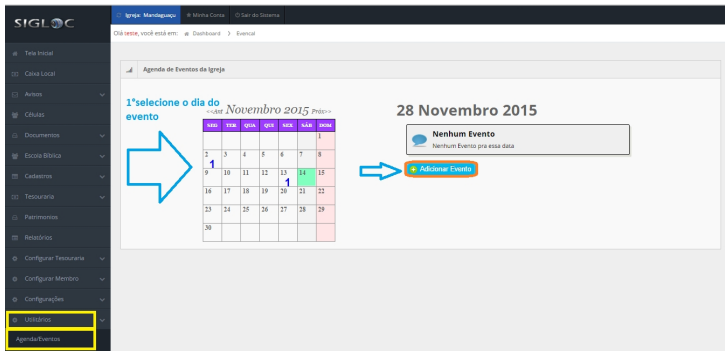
SIGLOC

Igreja: Mandaguaçu   Minha Conta   Sair do Sistema

Olá sesse, você está em: Dashboard > Evencal

Tela Inicial
Caixa Local
Avisos
Células
Documentos
Escola Bíblica
Cadastros
Tesouraria
Patrimonios
Relatórios
Configurar Tesouraria
Configurar Membro
Configurações
Utilitários
Agenda/Eventos

Agenda de Eventos da Igreja

1°selecione o dia do evento

<<Ant Novembro 2015 Prox>>

| SEG | TER | QUA | QUI | SEX | SÁB | DOM |
|---|---|---|---|---|---|---|
| | | | | | | 1 |
| 2 1 | 3 | 4 | 5 | 6 | 7 | 8 |
| 9 | 10 | 11 | 12 | 13 1 | 14 | 15 |
| 16 | 17 | 18 | 19 | 20 | 21 | 22 |
| 23 | 24 | 25 | 26 | 27 | 28 | 29 |
| 30 | | | | | | |

28 Novembro 2015

Nenhum Evento
Nenhum Evento pra essa data

Adicionar Evento